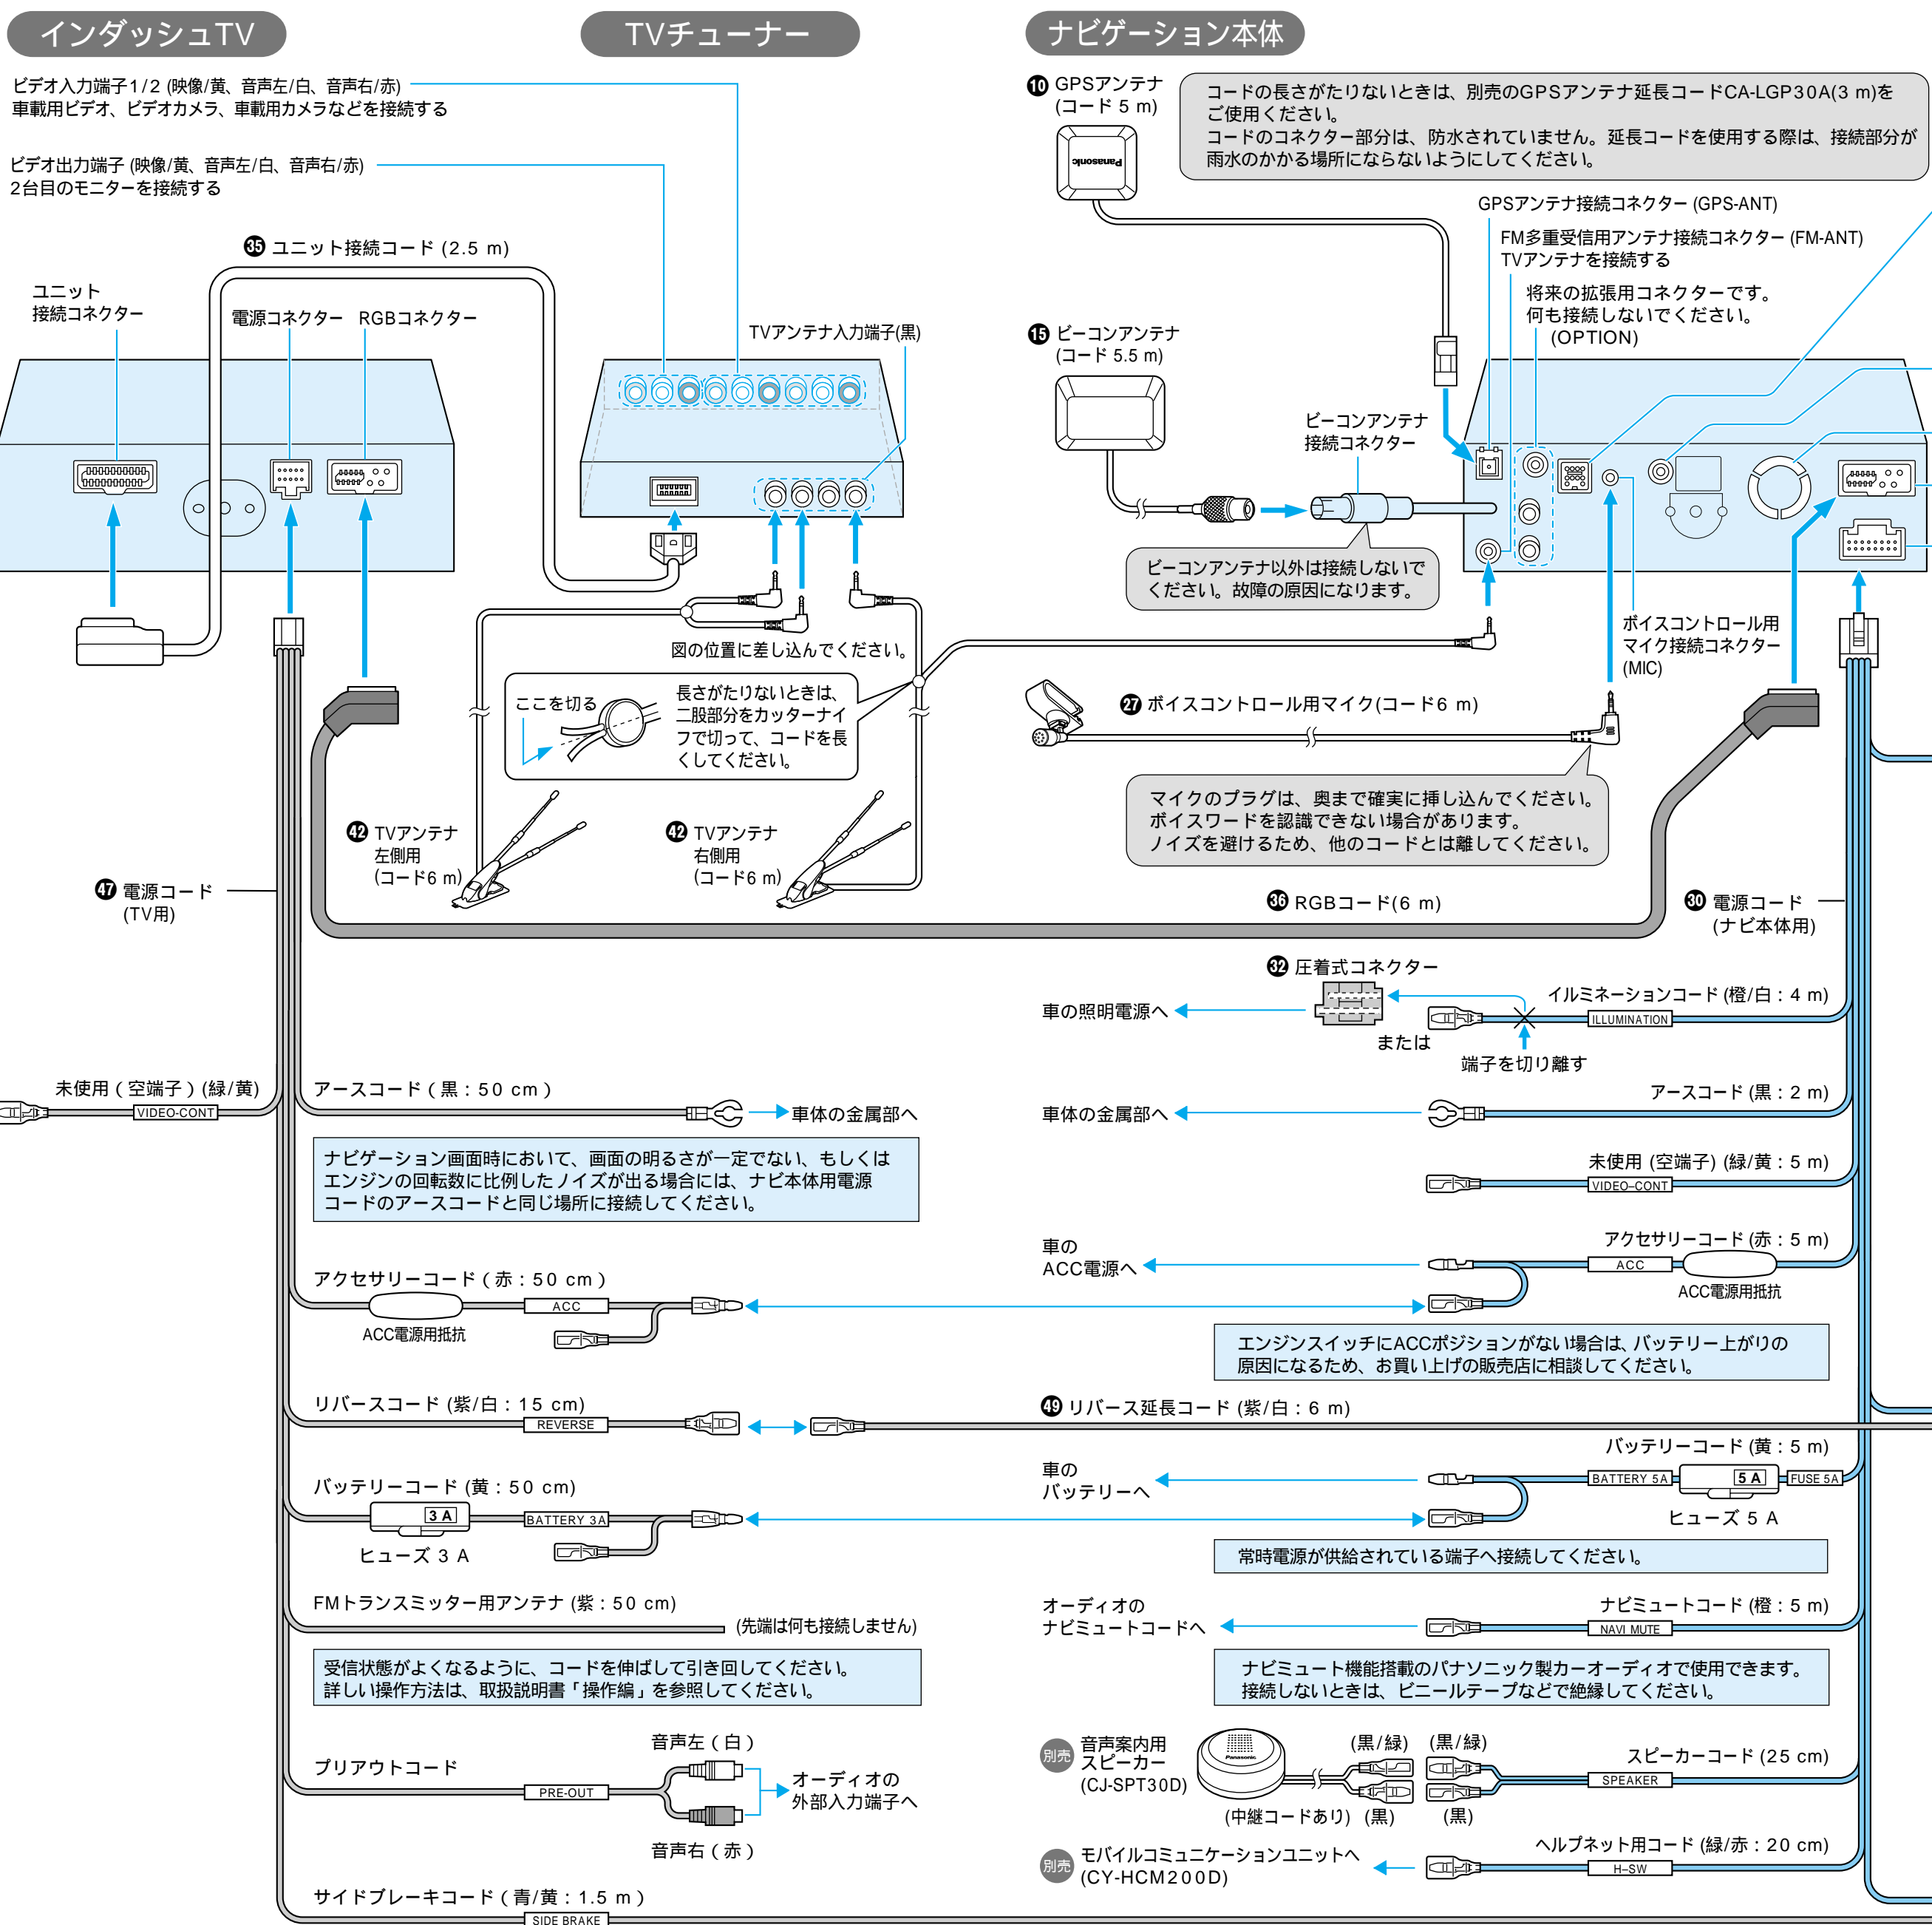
インダッシュTV

TVチューナー

ナビゲーション本体

ビデオ入力端子1/2 (映像/黄、音声左/白、音声右/赤)
車載用ビデオ、ビデオカメラ、車載用カメラなどを接続する

ビデオ出力端子 (映像/黄、音声左/白、音声右/赤)
2台目のモニターを接続する

㉟ ユニット接続コード (2.5 m)

ユニット接続コネクター

電源コネクター RGBコネクター

TVアンテナ入力端子(黒)

⑩ GPSアンテナ (コード 5 m)

Panasonic

コードの長さがたりないときは、別売のGPSアンテナ延長コードCA-LGP30A(3 m)をご使用ください。
コードのコネクター部分は、防水されていません。延長コードを使用する際は、接続部分が雨水のかかる場所にならないようにしてください。

GPSアンテナ接続コネクター (GPS-ANT)

FM多重受信用アンテナ接続コネクター (FM-ANT)
TVアンテナを接続する

将来の拡張用コネクターです。
何も接続しないでください。
(OPTION)

⑮ ビーコンアンテナ (コード 5.5 m)

ビーコンアンテナ接続コネクター

ビーコンアンテナ以外は接続しないでください。故障の原因になります。

図の位置に差し込んでください。

ここを切る

長さがたりないときは、二股部分をカッターナイフで切って、コードを長くしてください。

ボイスコントロール用マイク接続コネクター (MIC)

㉗ ボイスコントロール用マイク(コード6 m)

マイクのプラグは、奥まで確実に挿し込んでください。
ボイスワードを認識できない場合があります。
ノイズを避けるため、他のコードとは離してください。

㊷ TVアンテナ 左側用 (コード6 m)

㊷ TVアンテナ 右側用 (コード6 m)

㊼ 電源コード (TV用)

㊱ RGBコード(6 m)

㉚ 電源コード (ナビ本体用)

㉜ 圧着式コネクター

車の照明電源へ

または

イルミネーションコード (橙/白 : 4 m)

ILLUMINATION

端子を切り離す

未使用 ( 空端子 ) (緑/黄)

VIDEO-CONT

アースコード ( 黒 : 50 cm )

車体の金属部へ

車体の金属部へ

アースコード (黒 : 2 m)

ナビゲーション画面時において、画面の明るさが一定でない、もしくはエンジンの回転数に比例したノイズが出る場合には、ナビ本体用電源コードのアースコードと同じ場所に接続してください。

未使用 (空端子) (緑/黄 : 5 m)

VIDEO-CONT

車の ACC電源へ

アクセサリーコード (赤 : 5 m)

ACC

ACC電源用抵抗

アクセサリーコード ( 赤 : 50 cm )

ACC

ACC電源用抵抗

エンジンスイッチにACCポジションがない場合は、バッテリー上がりの原因になるため、お買い上げの販売店に相談してください。

リバースコード (紫/白 : 15 cm)

REVERSE

㊾ リバース延長コード (紫/白 : 6 m)

バッテリーコード (黄 : 5 m)

車の バッテリーへ

BATTERY 5A

5 A

FUSE 5A

ヒューズ 5 A

バッテリーコード (黄 : 50 cm)

3 A

BATTERY 3A

ヒューズ 3 A

常時電源が供給されている端子へ接続してください。

FMトランスミッター用アンテナ (紫 : 50 cm)

(先端は何も接続しません)

オーディオの ナビミュートコードへ

ナビミュートコード (橙 : 5 m)

NAVI MUTE

受信状態がよくなるように、コードを伸ばして引き回してください。
詳しい操作方法は、取扱説明書「操作編」を参照してください。

ナビミュート機能搭載のパナソニック製カーオーディオで使用できます。
接続しないときは、ビニールテープなどで絶縁してください。

音声左 ( 白 )

プリアウトコード

PRE-OUT

オーディオの 外部入力端子へ

音声右 ( 赤 )

別売 音声案内用スピーカー (CJ-SPT30D)

(黒/緑) (黒/緑)

スピーカーコード (25 cm)

SPEAKER

(中継コードあり) (黒) (黒)

別売 モバイルコミュニケーションユニットへ (CY-HCM200D)

ヘルプネット用コード (緑/赤 : 20 cm)

H-SW

サイドブレーキコード ( 青/黄 : 1.5 m )

SIDE BRAKE